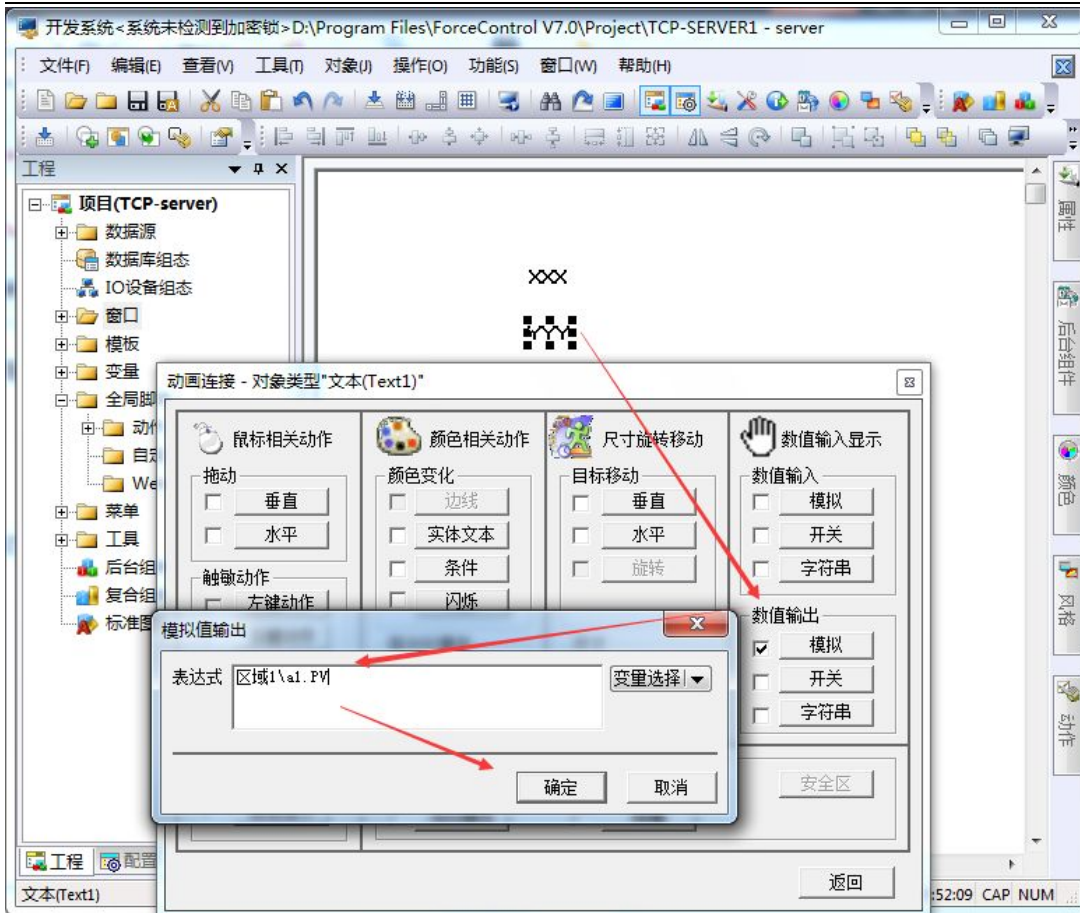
开发系统<系统未检测到加密锁>D:\Program Files\ForceControl V7.0\Project\TCP-SERVER1 - server

文件(F) 编辑(E) 查看(V) 工具(T) 对象(J) 操作(O) 功能(S) 窗口(W) 帮助(H)

工程

项目(TCP-server)
数据源
数据库组态
IO设备组态
窗口
模板
变量
全局脚
动作
自定
We
菜单
工具
后台组
复合组
标准图

工程 配置

文本(Text1)

XXX

属性
后台组件
颜色
风格
动作

动画连接 - 对象类型"文本(Text1)"

鼠标相关动作
拖动
垂直
水平
触敏动作
左键动作

颜色相关动作
颜色变化
边线
实体文本
条件
闪烁

尺寸旋转移动
目标移动
垂直
水平
旋转

数值输入显示
数值输入
模拟
开关
字符串
数值输出
模拟
开关
字符串

安全区

返回

模拟值输出
表达式 区域1\a1.PV
变量选择
确定 取消

:52:09 CAP NUM